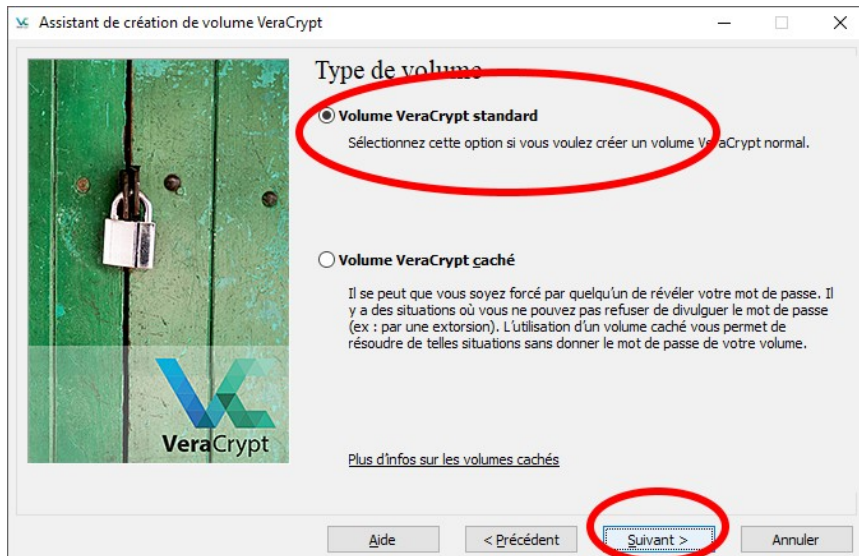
Assistant de création de volume VeraCrypt

Type de volume

Volume VeraCrypt standard

Sélectionnez cette option si vous voulez créer un volume VeraCrypt normal.

Volume VeraCrypt caché

Il se peut que vous soyez forcé par quelqu'un de révéler votre mot de passe. Il y a des situations où vous ne pouvez pas refuser de divulguer le mot de passe (ex : par une extorsion). L'utilisation d'un volume caché vous permet de résoudre de telles situations sans donner le mot de passe de votre volume.

VeraCrypt

Plus d'infos sur les volumes cachés

Aide

< Précédent

Suivant >

Annuler